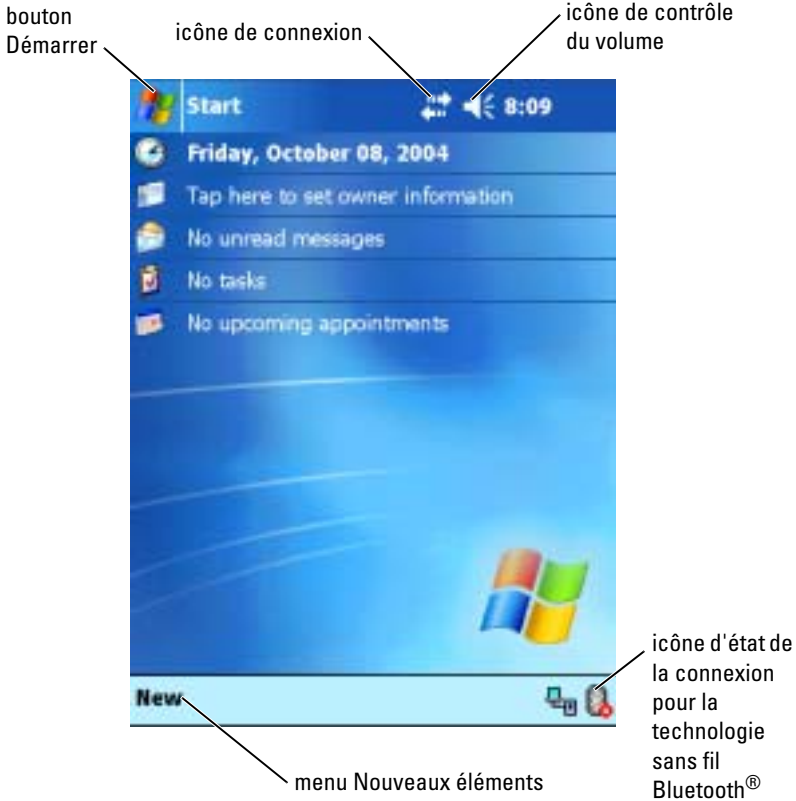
bouton Démarrer

icône de connexion

icône de contrôle du volume

Start

8:09

Friday, October 08, 2004

Tap here to set owner information

No unread messages

No tasks

No upcoming appointments

New

icône d'état de la connexion pour la technologie sans fil Bluetooth®

menu Nouveaux éléments